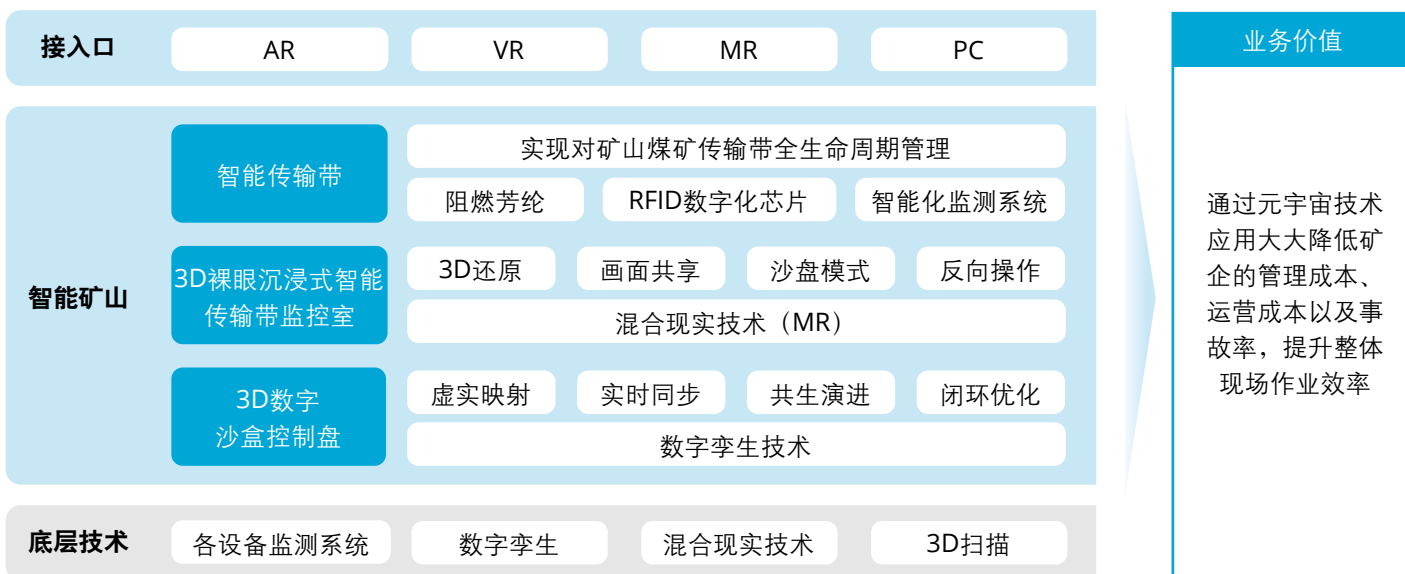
接入口

AR

VR

MR

PC

智能矿山

智能传输带

实现对矿山煤矿传输带全生命周期管理

阻燃芳纶

RFID数字化芯片

智能化监测系统

3D裸眼沉浸式智能传输带监控室

3D还原

画面共享

沙盘模式

反向操作

混合现实技术（MR）

3D数字沙盒控制盘

虚实映射

实时同步

共生演进

闭环优化

数字孪生技术

底层技术

各设备监测系统

数字孪生

混合现实技术

3D扫描

业务价值

通过元宇宙技术应用大大降低矿企的管理成本、运营成本以及事故率，提升整体现场作业效率